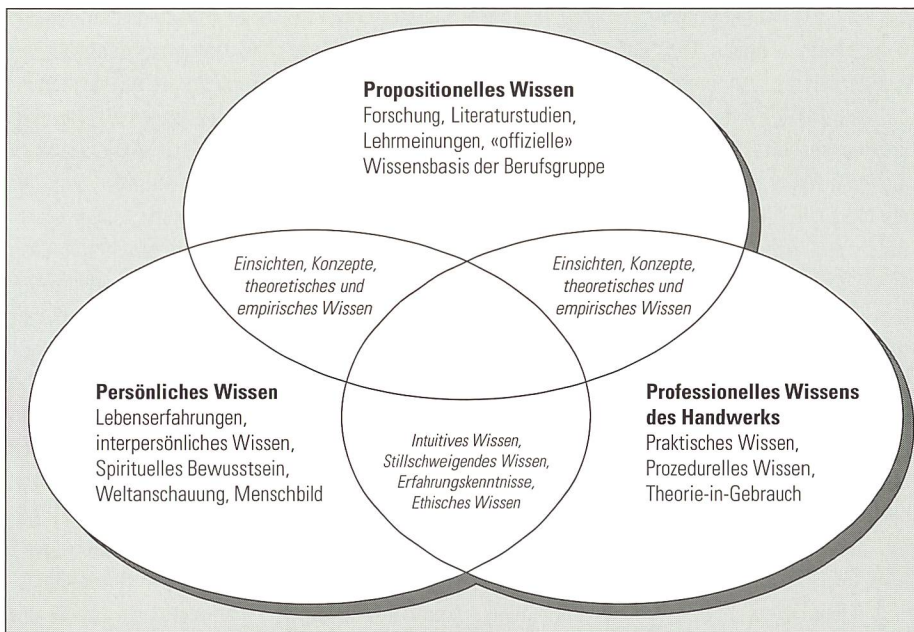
**Propositionelles Wissen**
Forschung, Literaturstudien, Lehrmeinungen, «offizielle» Wissensbasis der Berufsgruppe

*Einsichten, Konzepte, theoretisches und empirisches Wissen*

*Einsichten, Konzepte, theoretisches und empirisches Wissen*

**Persönliches Wissen**
Lebenserfahrungen, interpersönliches Wissen, Spirituelles Bewusstsein, Weltanschauung, Menschbild

*Intuitives Wissen, Stillschweigendes Wissen, Erfahrungskenntnisse, Ethisches Wissen*

**Professionelles Wissens des Handwerks**
Praktisches Wissen, Prozedurelles Wissen, Theorie-in-Gebrauch